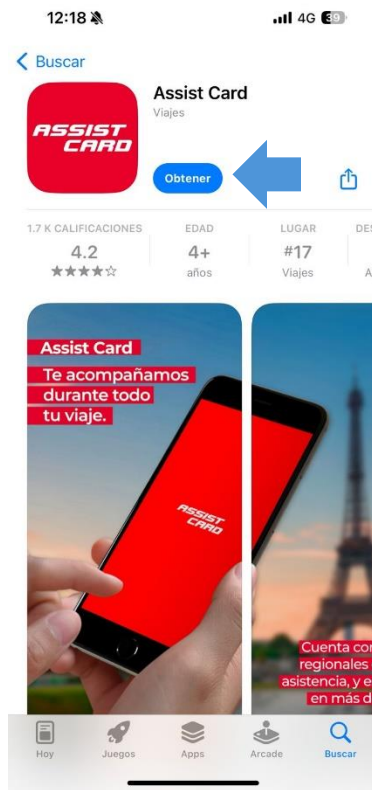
12:18
4G 39

Buscar

ASSIST CARD

Assist Card
Viajes

Obtener

1.7 K CALIFICACIONES
4.2
★★★★☆

EDAD
4+
años

LUGAR
#17
Viajes

DES
A

Assist Card
Te acompañamos durante todo tu viaje.

ASSIST CARD

Cuenta co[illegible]
regionales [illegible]
asistencia, y e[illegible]
en más d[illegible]

Hoy
Juegos
Apps
Arcade
Buscar